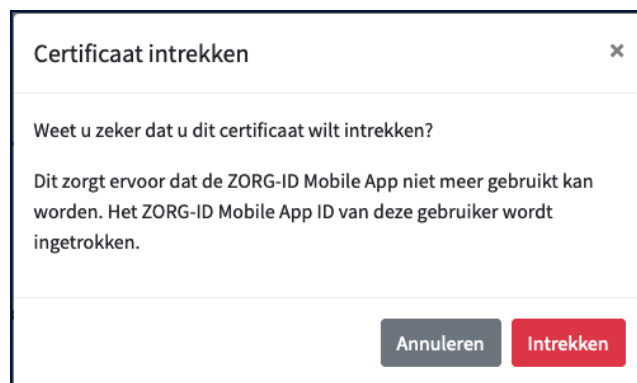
Certificaat intrekken

×

Weet u zeker dat u dit certificaat wilt intrekken?

Dit zorgt ervoor dat de ZORG-ID Mobile App niet meer gebruikt kan worden. Het ZORG-ID Mobile App ID van deze gebruiker wordt ingetrokken.

Annuleren

Intrekken